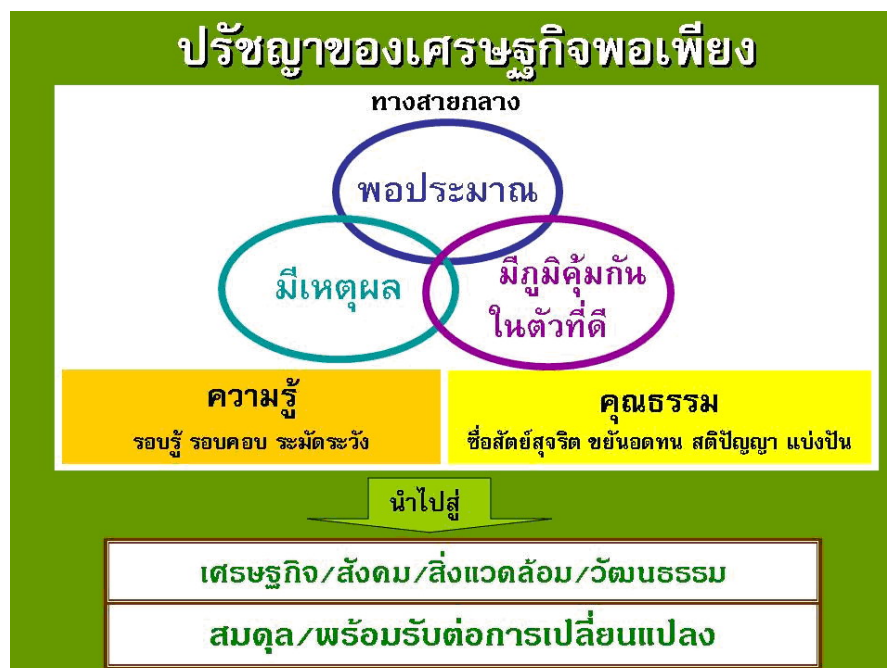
ปรัชญาของเศรษฐกิจพอเพียง

ทางสายกลาง

พอประมาณ

มีเหตุผล

มีภูมิคุ้มกันในตัวที่ดี

ความรู้
รอบรู้ รอบคอบ ระมัดระวัง

คุณธรรม
ซื่อสัตย์สุจริต ขยันอดทน สติปัญญา แบ่งปัน

นำไปสู่

เศรษฐกิจ/สังคม/สิ่งแวดล้อม/วัฒนธรรม

สมดุล/พร้อมรับต่อการเปลี่ยนแปลง